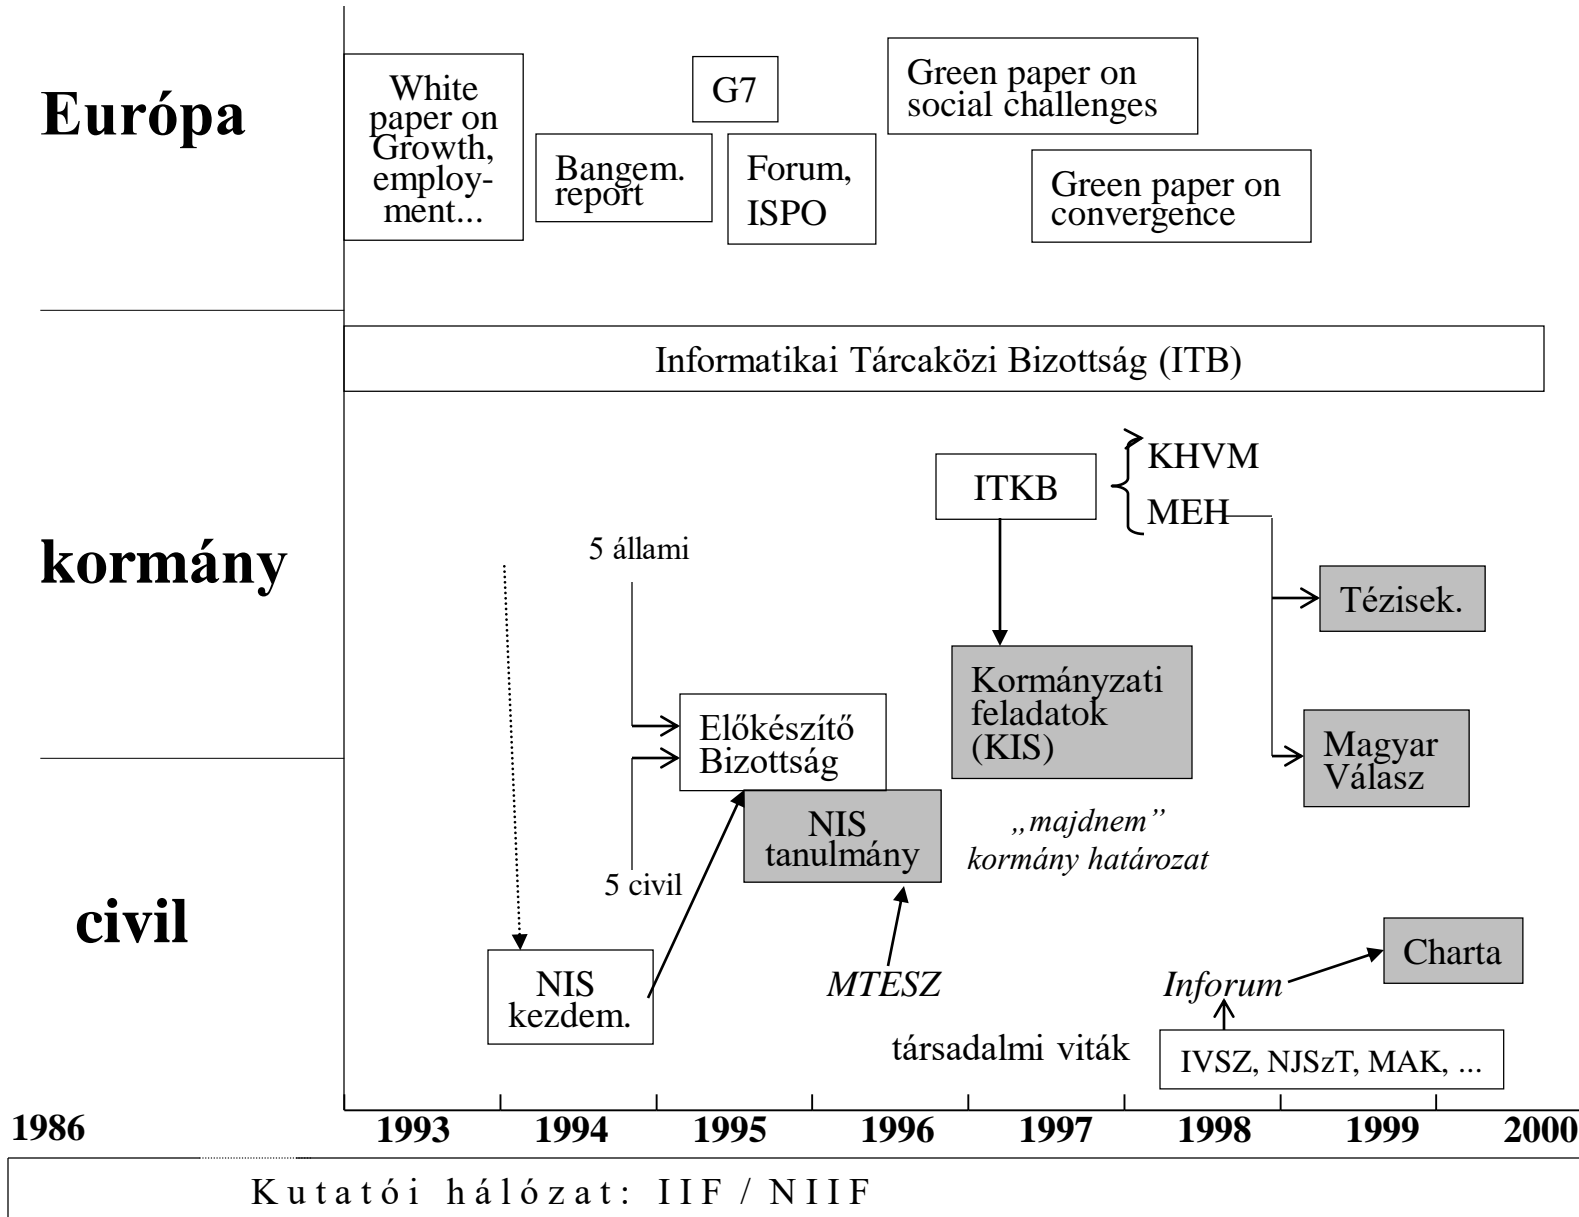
Európa

White paper on Growth, employment...

G7

Bangem. report

Forum, ISPO

Green paper on social challenges

Green paper on convergence

Informatikai Tárcaközi Bizottság (ITB)

kormány

ITKB

KHVM

MEH

5 állami

Tézisek.

Kormányzati feladatok (KIS)

Előkészítő Bizottság

Magyar Válasz

NIS tanulmány

„majdnem” kormány határozat

5 civil

civil

Charta

NIS kezdem.

MTESZ

Inforum

társadalmi viták

IVSZ, NJSzT, MAK, ...

1986

1993

1994

1995

1996

1997

1998

1999

2000

Kutatói hálózat: IIF / NIIF